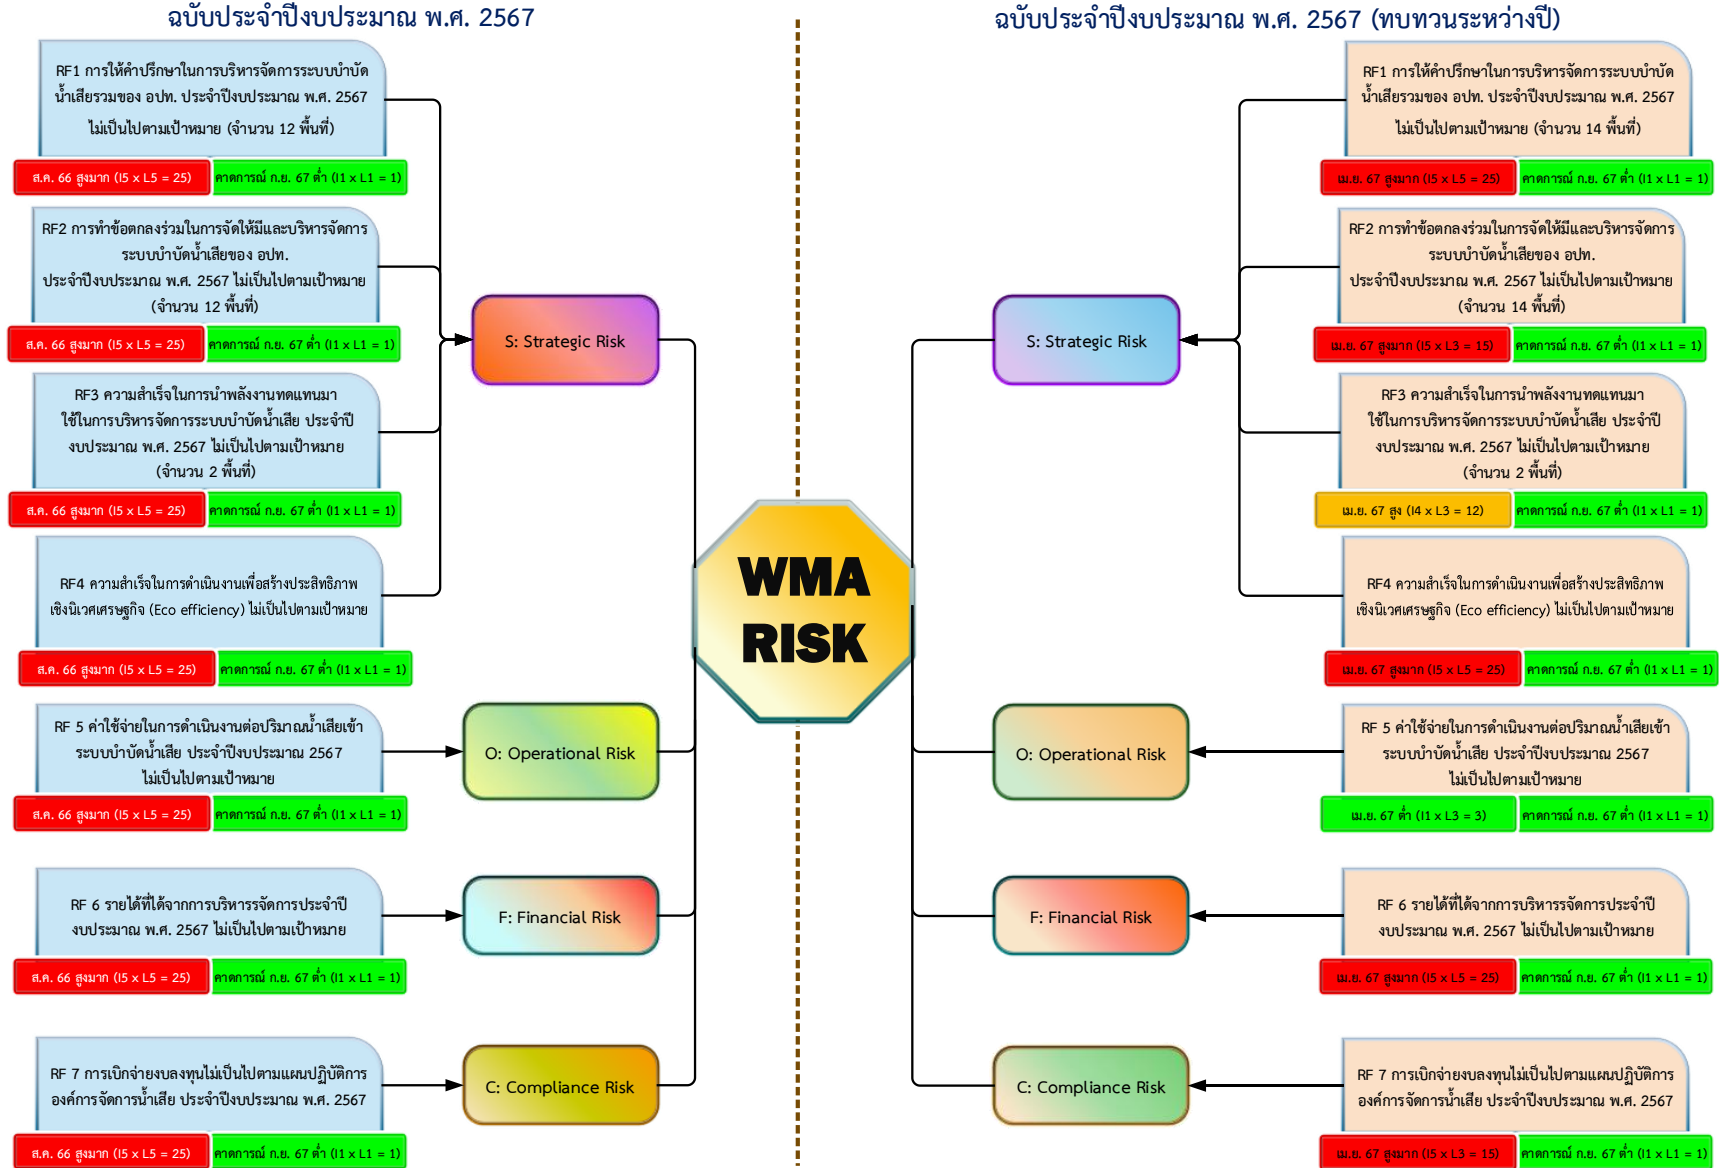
ฉบับประจำปีงบประมาณ พ.ศ. 2567

RF1 การให้คำปรึกษาในการบริหารจัดการระบบบำบัดน้ำเสียรวมของ อปท. ประจำปีงบประมาณ พ.ศ. 2567 ไม่เป็นไปตามเป้าหมาย (จำนวน 12 พื้นที่)

ส.ค. 66 สูงมาก (I5 x L5 = 25) | คาดการณ์ ก.ย. 67 ต่ำ (I1 x L1 = 1)

RF2 การทำข้อตกลงร่วมในการจัดให้มีและบริหารจัดการระบบบำบัดน้ำเสียของ อปท. ประจำปีงบประมาณ พ.ศ. 2567 ไม่เป็นไปตามเป้าหมาย (จำนวน 12 พื้นที่)

ส.ค. 66 สูงมาก (I5 x L5 = 25) | คาดการณ์ ก.ย. 67 ต่ำ (I1 x L1 = 1)

RF3 ความสำเร็จในการนำพลังงานทดแทนมาใช้ในการบริหารจัดการระบบบำบัดน้ำเสีย ประจำปีงบประมาณ พ.ศ. 2567 ไม่เป็นไปตามเป้าหมาย (จำนวน 2 พื้นที่)

ส.ค. 66 สูงมาก (I5 x L5 = 25) | คาดการณ์ ก.ย. 67 ต่ำ (I1 x L1 = 1)

RF4 ความสำเร็จในการดำเนินงานเพื่อสร้างประสิทธิภาพเชิงนิเวศเศรษฐกิจ (Eco efficiency) ไม่เป็นไปตามเป้าหมาย

ส.ค. 66 สูงมาก (I5 x L5 = 25) | คาดการณ์ ก.ย. 67 ต่ำ (I1 x L1 = 1)

RF 5 ค่าใช้จ่ายในการดำเนินงานต่อปริมาณน้ำเสียเข้าระบบบำบัดน้ำเสีย ประจำปีงบประมาณ 2567 ไม่เป็นไปตามเป้าหมาย

ส.ค. 66 สูงมาก (I5 x L5 = 25) | คาดการณ์ ก.ย. 67 ต่ำ (I1 x L1 = 1)

RF 6 รายได้ที่ได้จากการบริหารจัดการประจำปีงบประมาณ พ.ศ. 2567 ไม่เป็นไปตามเป้าหมาย

ส.ค. 66 สูงมาก (I5 x L5 = 25) | คาดการณ์ ก.ย. 67 ต่ำ (I1 x L1 = 1)

RF 7 การเบิกจ่ายงบลงทุนไม่เป็นไปตามแผนปฏิบัติการองค์การจัดการน้ำเสีย ประจำปีงบประมาณ พ.ศ. 2567

ส.ค. 66 สูงมาก (I5 x L5 = 25) | คาดการณ์ ก.ย. 67 ต่ำ (I1 x L1 = 1)

S: Strategic Risk
O: Operational Risk
F: Financial Risk
C: Compliance Risk

WMA RISK

ฉบับประจำปีงบประมาณ พ.ศ. 2567 (ทบทวนระหว่างปี)

RF1 การให้คำปรึกษาในการบริหารจัดการระบบบำบัดน้ำเสียรวมของ อปท. ประจำปีงบประมาณ พ.ศ. 2567 ไม่เป็นไปตามเป้าหมาย (จำนวน 14 พื้นที่)

เม.ย. 67 สูงมาก (I5 x L5 = 25) | คาดการณ์ ก.ย. 67 ต่ำ (I1 x L1 = 1)

RF2 การทำข้อตกลงร่วมในการจัดให้มีและบริหารจัดการระบบบำบัดน้ำเสียของ อปท. ประจำปีงบประมาณ พ.ศ. 2567 ไม่เป็นไปตามเป้าหมาย (จำนวน 14 พื้นที่)

เม.ย. 67 สูงมาก (I5 x L3 = 15) | คาดการณ์ ก.ย. 67 ต่ำ (I1 x L1 = 1)

RF3 ความสำเร็จในการนำพลังงานทดแทนมาใช้ในการบริหารจัดการระบบบำบัดน้ำเสีย ประจำปีงบประมาณ พ.ศ. 2567 ไม่เป็นไปตามเป้าหมาย (จำนวน 2 พื้นที่)

เม.ย. 67 สูง (I4 x L3 = 12) | คาดการณ์ ก.ย. 67 ต่ำ (I1 x L1 = 1)

RF4 ความสำเร็จในการดำเนินงานเพื่อสร้างประสิทธิภาพเชิงนิเวศเศรษฐกิจ (Eco efficiency) ไม่เป็นไปตามเป้าหมาย

เม.ย. 67 สูงมาก (I5 x L5 = 25) | คาดการณ์ ก.ย. 67 ต่ำ (I1 x L1 = 1)

RF 5 ค่าใช้จ่ายในการดำเนินงานต่อปริมาณน้ำเสียเข้าระบบบำบัดน้ำเสีย ประจำปีงบประมาณ 2567 ไม่เป็นไปตามเป้าหมาย

เม.ย. 67 ต่ำ (I1 x L3 = 3) | คาดการณ์ ก.ย. 67 ต่ำ (I1 x L1 = 1)

RF 6 รายได้ที่ได้จากการบริหารจัดการประจำปีงบประมาณ พ.ศ. 2567 ไม่เป็นไปตามเป้าหมาย

เม.ย. 67 สูงมาก (I5 x L5 = 25) | คาดการณ์ ก.ย. 67 ต่ำ (I1 x L1 = 1)

RF 7 การเบิกจ่ายงบลงทุนไม่เป็นไปตามแผนปฏิบัติการองค์การจัดการน้ำเสีย ประจำปีงบประมาณ พ.ศ. 2567

เม.ย. 67 สูงมาก (I5 x L3 = 15) | คาดการณ์ ก.ย. 67 ต่ำ (I1 x L1 = 1)

S: Strategic Risk
O: Operational Risk
F: Financial Risk
C: Compliance Risk